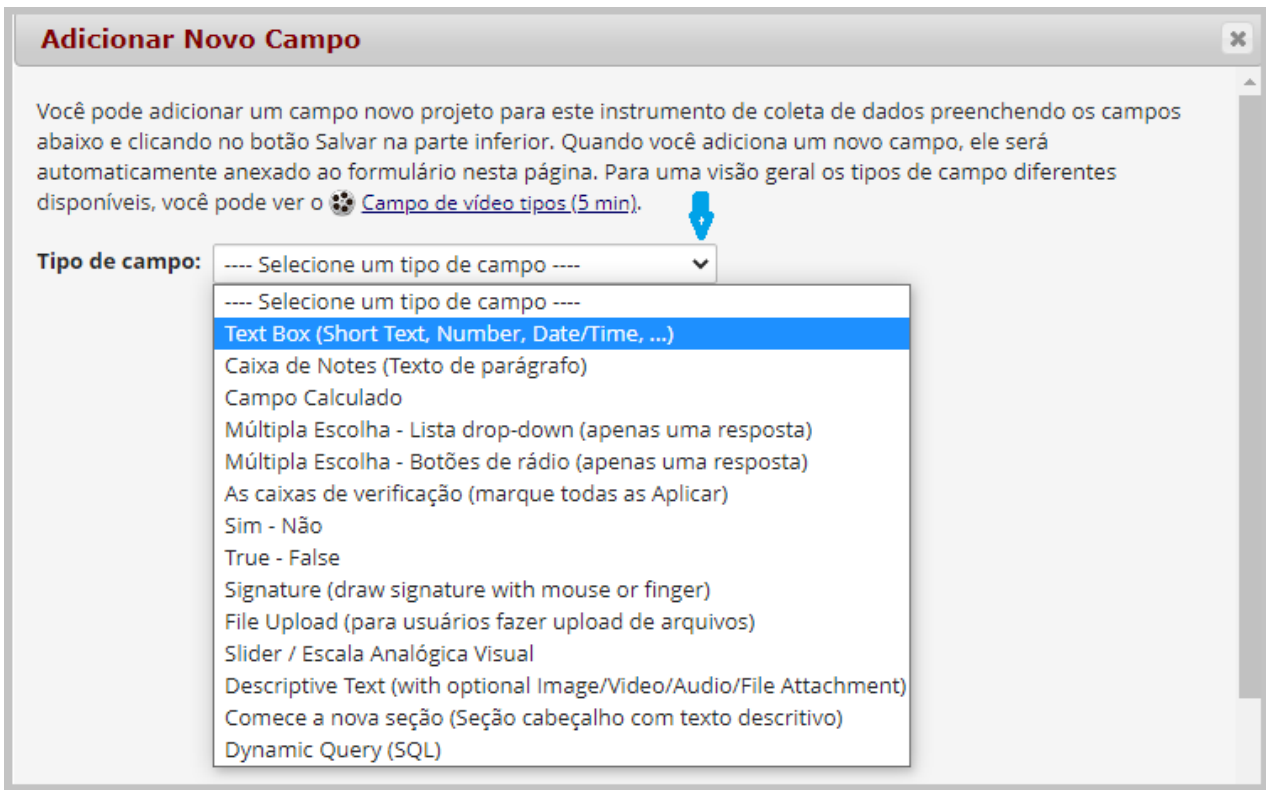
Adicionar Novo Campo

Você pode adicionar um campo novo projeto para este instrumento de coleta de dados preenchendo os campos abaixo e clicando no botão Salvar na parte inferior. Quando você adiciona um novo campo, ele será automaticamente anexado ao formulário nesta página. Para uma visão geral os tipos de campo diferentes disponíveis, você pode ver o Campo de vídeo tipos (5 min).

Tipo de campo: ---- Selecione um tipo de campo ----

---- Selecione um tipo de campo ----
Text Box (Short Text, Number, Date/Time, ...)
Caixa de Notes (Texto de parágrafo)
Campo Calculado
Múltipla Escolha - Lista drop-down (apenas uma resposta)
Múltipla Escolha - Botões de rádio (apenas uma resposta)
As caixas de verificação (marque todas as Aplicar)
Sim - Não
True - False
Signature (draw signature with mouse or finger)
File Upload (para usuários fazer upload de arquivos)
Slider / Escala Analógica Visual
Descriptive Text (with optional Image/Video/Audio/File Attachment)
Comece a nova seção (Seção cabeçalho com texto descritivo)
Dynamic Query (SQL)